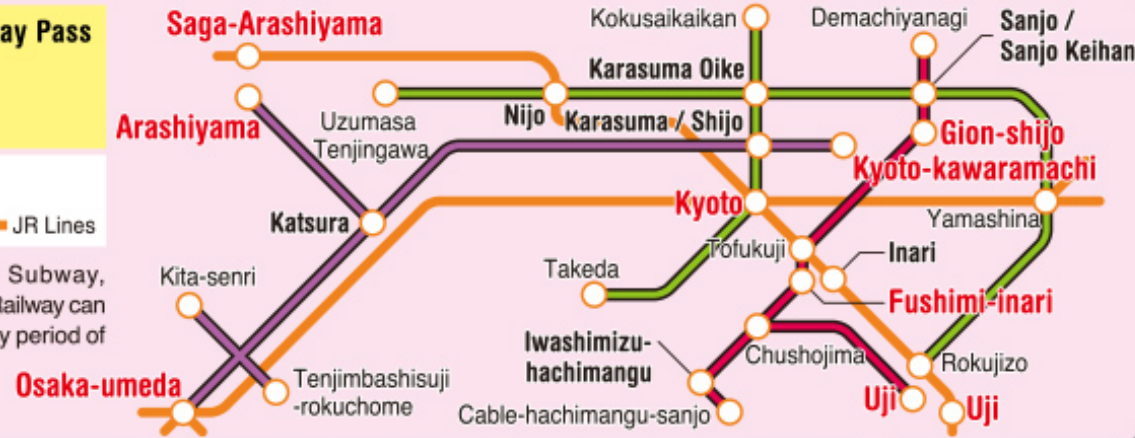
ay Pass

JR Lines

Subway, Railway can y period of

Saga-Arashiyama
Arashiyama
Uzumasa Tenjingawa
Katsura
Kita-senri
Osaka-umeda
Tenjimbashisuji -rokuchome
Kokusaikaikan
Karasuma Oike
Nijo
Karasuma / Shijo
Demachiyanagi
Sanjo / Sanjo Keihan
Gion-shijo
Kyoto-kawaramachi
Kyoto
Yamashina
Tofukuji
Inari
Takeda
Fushimi-inari
Iwashimizu-hachimangu
Chushojima
Rokujizo
Uji
Uji
Cable-hachimangu-sanjo